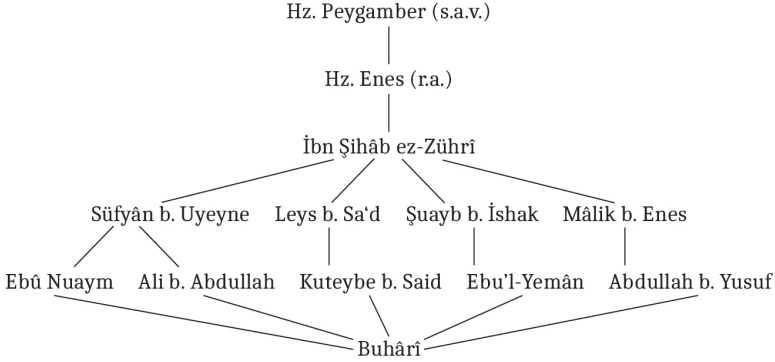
Hz. Peygamber (s.a.v.)

Hz. Enes (r.a.)

İbn Şihâb ez-Zührî

Süfyân b. Uyeyne

Leys b. Sa'd

Şuayb b. İshak

Mâlik b. Enes

Ebû Nuaym

Ali b. Abdullah

Kuteybe b. Said

Ebu'l-Yemân

Abdullah b. Yusuf

Buhârî